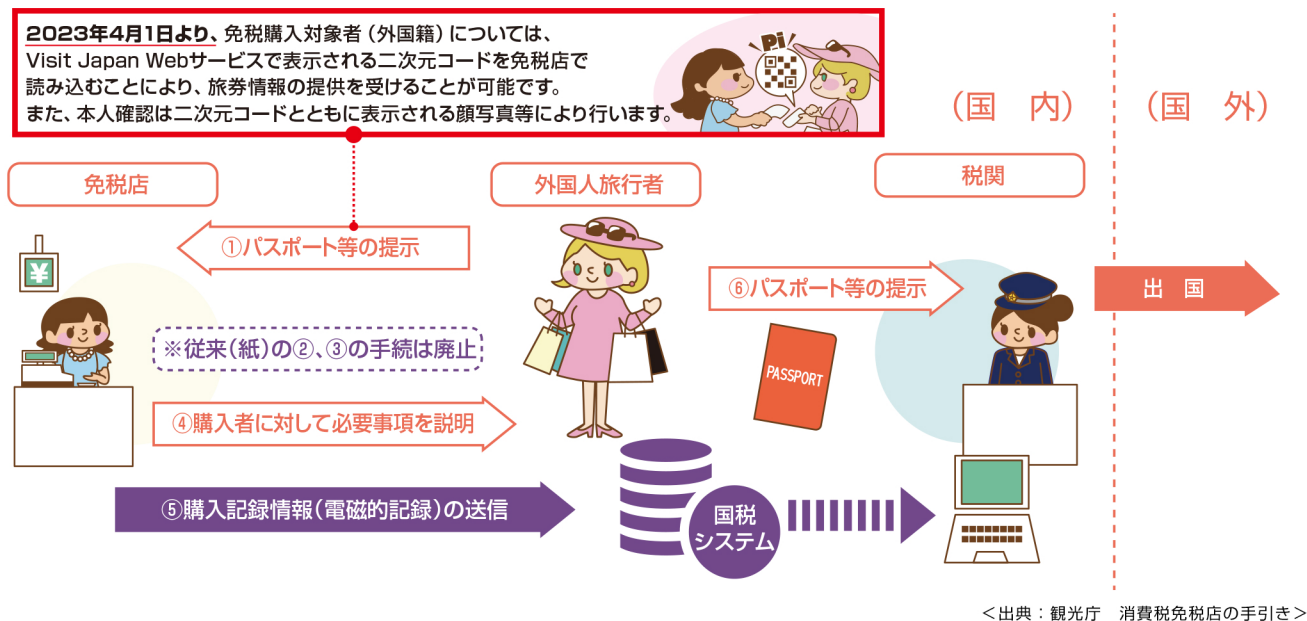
2023年4月1日より、免税購入対象者（外国籍）については、Visit Japan Webサービスで表示される二次元コードを免税店で読み込むことにより、旅券情報の提供を受けることが可能です。
また、本人確認は二次元コードとともに表示される顔写真等により行います。

Pi

（国　内）

（国　外）

免税店

外国人旅行者

税関

①パスポート等の提示

⑥パスポート等の提示

出　国

※従来（紙）の②、③の手続は廃止

PASSPORT

④購入者に対して必要事項を説明

⑤購入記録情報（電磁的記録）の送信

国税システム

＜出典：観光庁　消費税免税店の手引き＞